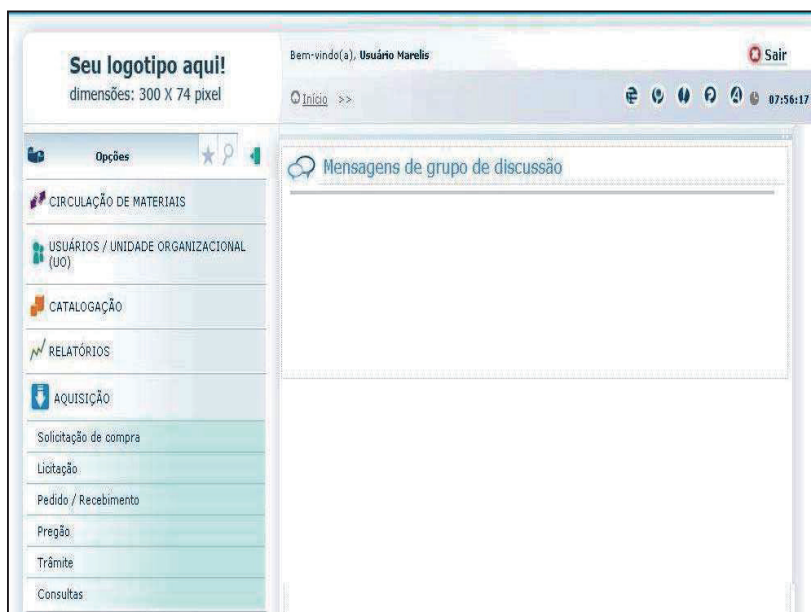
Seu logotipo aqui!
dimensões: 300 X 74 pixel

Bem-vindo(a), Usuário Marelis

Sair

Início >>

07:56:17

Opções

CIRCULAÇÃO DE MATERIAIS

USUÁRIOS / UNIDADE ORGANIZACIONAL (UO)

CATALOGAÇÃO

RELATÓRIOS

AQUISIÇÃO

Solicitação de compra

Licitação

Pedido / Recebimento

Pregão

Trâmite

Consultas

Mensagens de grupo de discussão